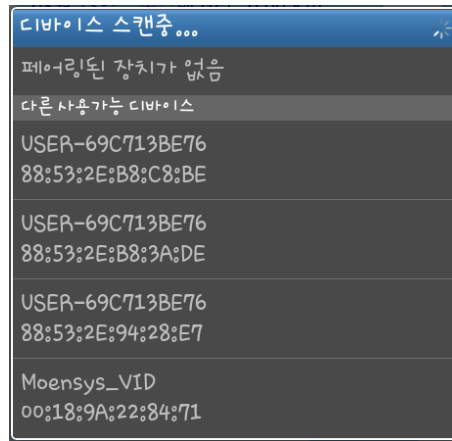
디바이스 스캔중...

페어링된 장치가 없음

다른 사용가능 디바이스

USER-69C713BE76
88:53:2E:B8:C8:BE

USER-69C713BE76
88:53:2E:B8:3A:DE

USER-69C713BE76
88:53:2E:94:28:E7

Moensys_VID
00:18:9A:22:84:71